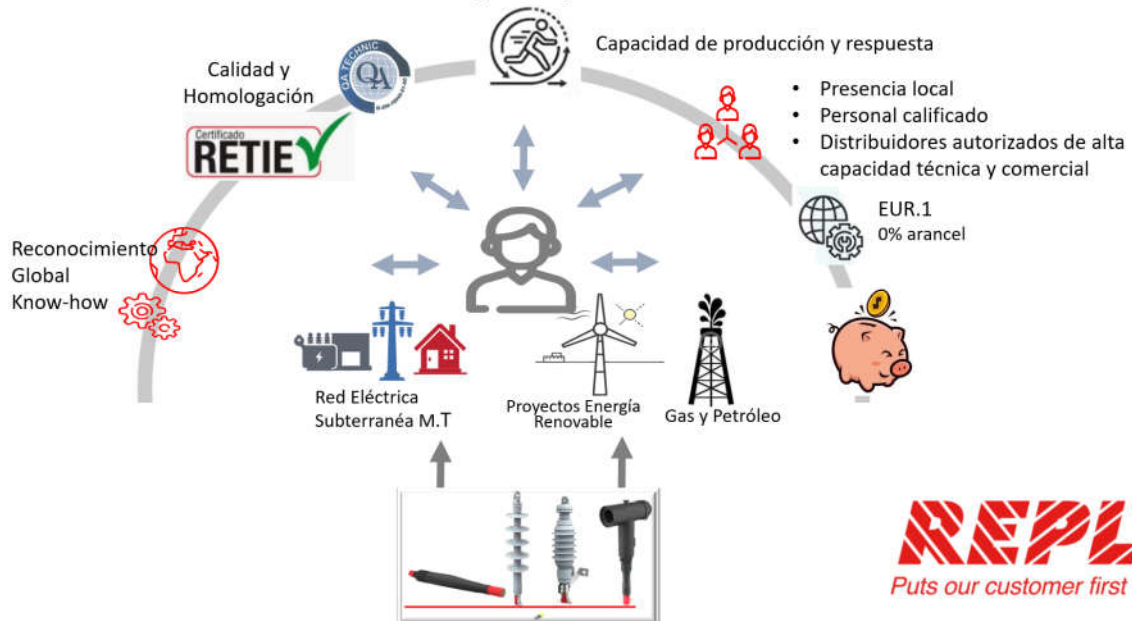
Capacidad de producción y respuesta

Calidad y Homologación

QA TECHNIC
QA

Certificado
RETIE

• Presencia local
• Personal calificado
• Distribuidores autorizados de alta capacidad técnica y comercial

EUR.1
0% arancel

Reconocimiento
Global
Know-how

Red Eléctrica Subterranéa M.T

Proyectos Energía Renovable

Gas y Petróleo

REPL
Puts our customer first